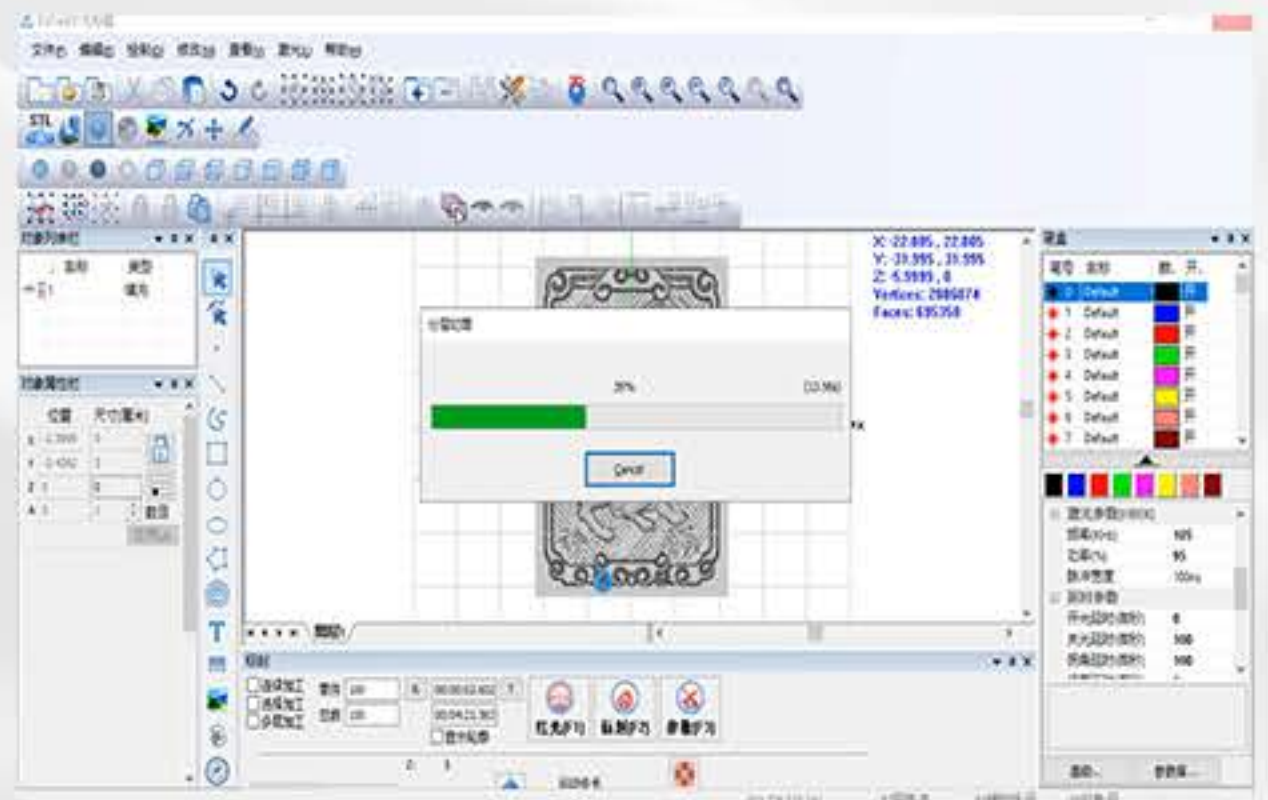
文件(F) 编辑(E) 绘制(D) 修改(M) 查看(V) 激光(L) 帮助(H)

STL

对象列表栏
名称 类型
填充

对象属性栏
位置 尺寸(毫米)
X -2.3999
Y -0.4292
Z 0
A 0
数量

X: -22.885 , 22.885
Y: -31.995 , 31.995
Z: -5.9999 , 0
Vertices: 2085874
Faces: 695358

分层处理
30% (33.9%)
Cancel

图层1

图层
笔号 名称 颜色 开
0 Default 开
1 Default 开
2 Default 开
3 Default 开
4 Default 开
5 Default 开
6 Default 开
7 Default 开

激光参数
频率(KHz) 925
功率(%) 95
脉冲宽度 100ns
延时参数
开光延时(微秒) 0
关光延时(微秒) 300
拐角延时(微秒) 100

标刻
连续加工
选择加工
分段加工
零件 200
总数 200
00:00:02.602
00:04:21.365
显示轮廓
红光(F1)
标刻(F2)
参数(F3)

参数...